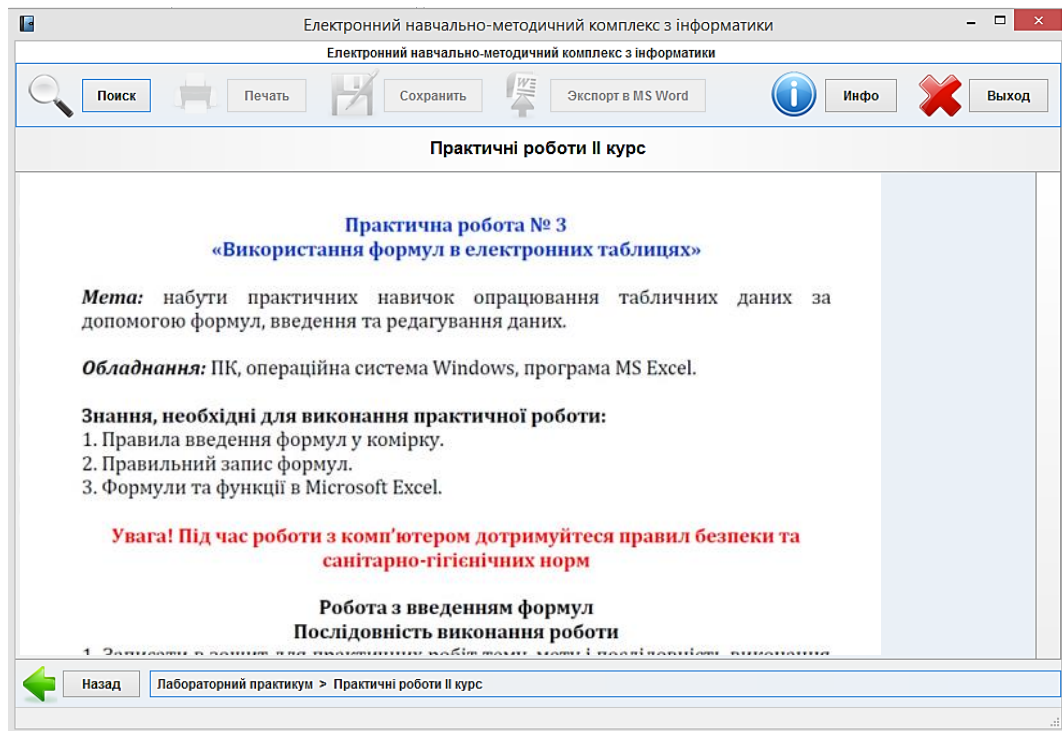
Електронний навчально-методичний комплекс з інформатики

Електронний навчально-методичний комплекс з інформатики

Поиск

Печать

Сохранить

Экспорт в MS Word

Инфо

Выход

Практичні роботи ІІ курс

Практична робота № 3
«Використання формул в електронних таблицях»

*Мета:* набути практичних навичок опрацювання табличних даних за допомогою формул, введення та редагування даних.

*Обладнання:* ПК, операційна система Windows, програма MS Excel.

**Знання, необхідні для виконання практичної роботи:**
1. Правила введення формул у комірку.
2. Правильний запис формул.
3. Формули та функції в Microsoft Excel.

**Увага! Під час роботи з комп'ютером дотримуйтеся правил безпеки та санітарно-гігієнічних норм**

**Робота з введенням формул**
**Послідовність виконання роботи**

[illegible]

Назад

Лабораторний практикум > Практичні роботи ІІ курс